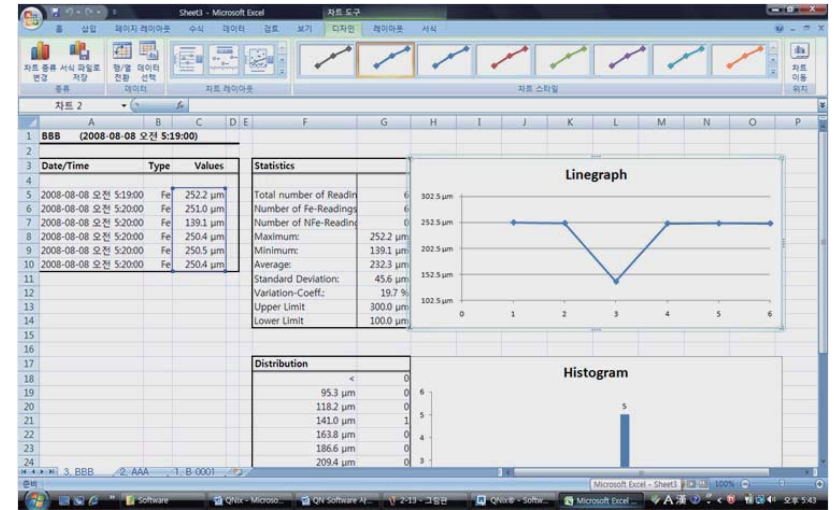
Sheet3 - Microsoft Excel 차트 도구

홈 삽입 페이지 레이아웃 수식 데이터 검토 보기 디자인 레이아웃 서식

차트 종류 변경 서식 파일로 저장 행/열 전환 데이터 선택 종류 데이터 차트 레이아웃 차트 스타일 차트 이동 위치

차트 2

| | A | B | C | D | E | F | G |
|---|---|---|---|---|---|---|---|
| 1 | BBB (2008-08-08 오전 5:19:00) | | | | | | |
| 2 | | | | | | | |
| 3 | Date/Time | Type | Values | | | Statistics | |
| 4 | | | | | | | |
| 5 | 2008-08-08 오전 5:19:00 | Fe | 252.2 µm | | | Total number of Readin | 6 |
| 6 | 2008-08-08 오전 5:20:00 | Fe | 251.0 µm | | | Number of Fe-Readings | 6 |
| 7 | 2008-08-08 오전 5:20:00 | Fe | 139.1 µm | | | Number of NFe-Readin | 0 |
| 8 | 2008-08-08 오전 5:20:00 | Fe | 250.4 µm | | | Maximum: | 252.2 µm |
| 9 | 2008-08-08 오전 5:20:00 | Fe | 250.5 µm | | | Minimum: | 139.1 µm |
| 10 | 2008-08-08 오전 5:20:00 | Fe | 250.4 µm | | | Average: | 232.3 µm |
| 11 | | | | | | Standard Deviation: | 45.6 µm |
| 12 | | | | | | Variation-Coeff.: | 19.7 % |
| 13 | | | | | | Upper Limit | 300.0 µm |
| 14 | | | | | | Lower Limit | 100.0 µm |
| 15 | | | | | | | |
| 16 | | | | | | | |
| 17 | | | | | | Distribution | |
| 18 | | | | | | < | 0 |
| 19 | | | | | | 95.3 µm | 0 |
| 20 | | | | | | 118.2 µm | 0 |
| 21 | | | | | | 141.0 µm | 1 |
| 22 | | | | | | 163.8 µm | 0 |
| 23 | | | | | | 186.6 µm | 0 |
| 24 | | | | | | 209.4 µm | 0 |

Linegraph
302.5 µm
252.5 µm
202.5 µm
152.5 µm
102.5 µm
0 1 2 3 4 5 6

Histogram
6
5
4
3
5

3. BBB 2. AAA 1. B-0001

준비 Microsoft Excel - Sheet3 100%

Software QNix - Microso... QN Software Al... 2-13 - 그림판 QNix® - Softw... Microsoft Excel ... 오후 5:43